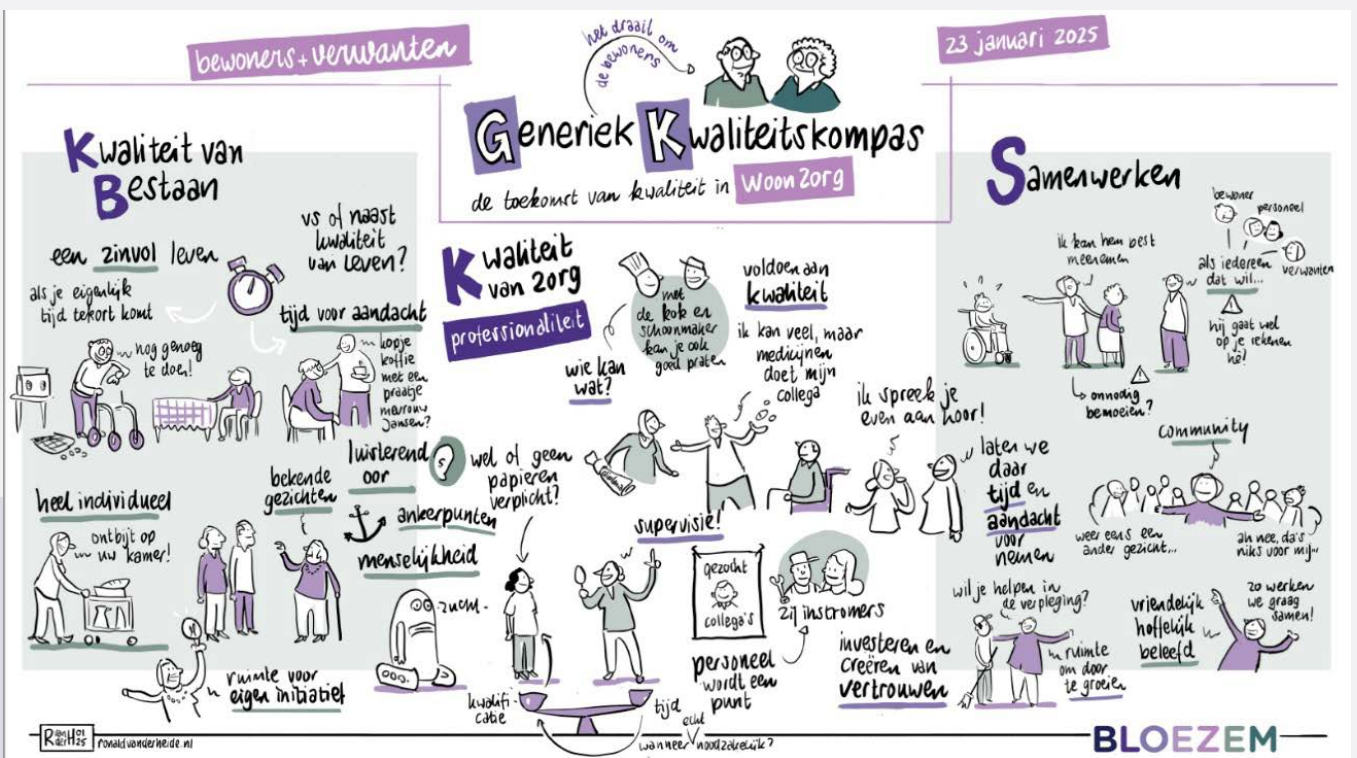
bewoners + verwanten

het draait om de bewoners

23 januari 2025

Generiek Kwaliteitskompas

de toekomst van kwaliteit in WoonZorg

Kwaliteit van Bestaan

vs of naast kwaliteit van leven?

een zinvol leven

als je eigenlijk tijd tekort komt

tijd voor aandacht

nog genoeg te doen!

kopje koffie met een praatje mevrouw Jansen?

heel individueel

ontbijt op uw kamer!

bekende gezichten

luisterend oor

ankerpunten

menselijkheid

zoem..

ruimte voor eigen initiatief

Kwaliteit van zorg

professionaliteit

met de kok en schoonmaker kan je ook goed praten

wie kan wat?

voldoen aan kwaliteit

ik kan veel, maar medicijnen doet mijn collega

wel of geen papieren verplicht?

ik spreek je even aan hoor!

supervisie!

gezocht collega's

zij instromers

personeel wordt een punt

kwalificatie

tijd

wanneer echt noodzakelijk?

Samenwerken

ik kan hem best meenemen

bewoner

personeel

verwanten

als iedereen dat wil...

hij gaat wel op je rekenen hè!

onnodig bemoeien?

community

laten we daar tijd en aandacht voor nemen

weer eens een ander gezicht...

ah nee, da's niks voor mij..

wil je helpen in de verpleging?

ruimte om door te groeien

investeren en creëren van vertrouwen

vriendelijk hoffelijk beleefd

zo werken we graag samen!

RonHot RonHot

ronaldvanderheide.nl

BLOEZEM